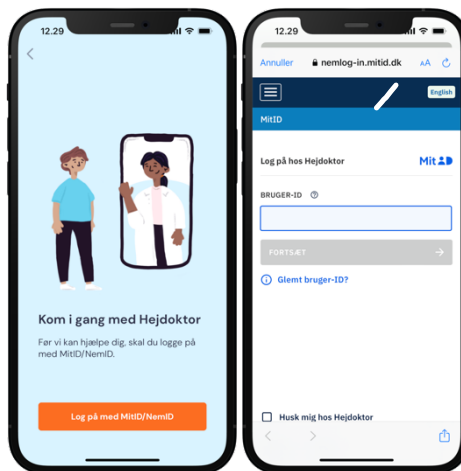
12.29

Kom i gang med Hejdoktor

Før vi kan hjælpe dig, skal du logge på med MitID/NemID.

Log på med MitID/NemID

12.29

Annuller nemlog-in.mitid.dk AA

English

MitID

Log på hos Hejdoktor

MitID

BRUGER-ID

FORTSÆT

Glemt bruger-ID?

Husk mig hos Hejdoktor